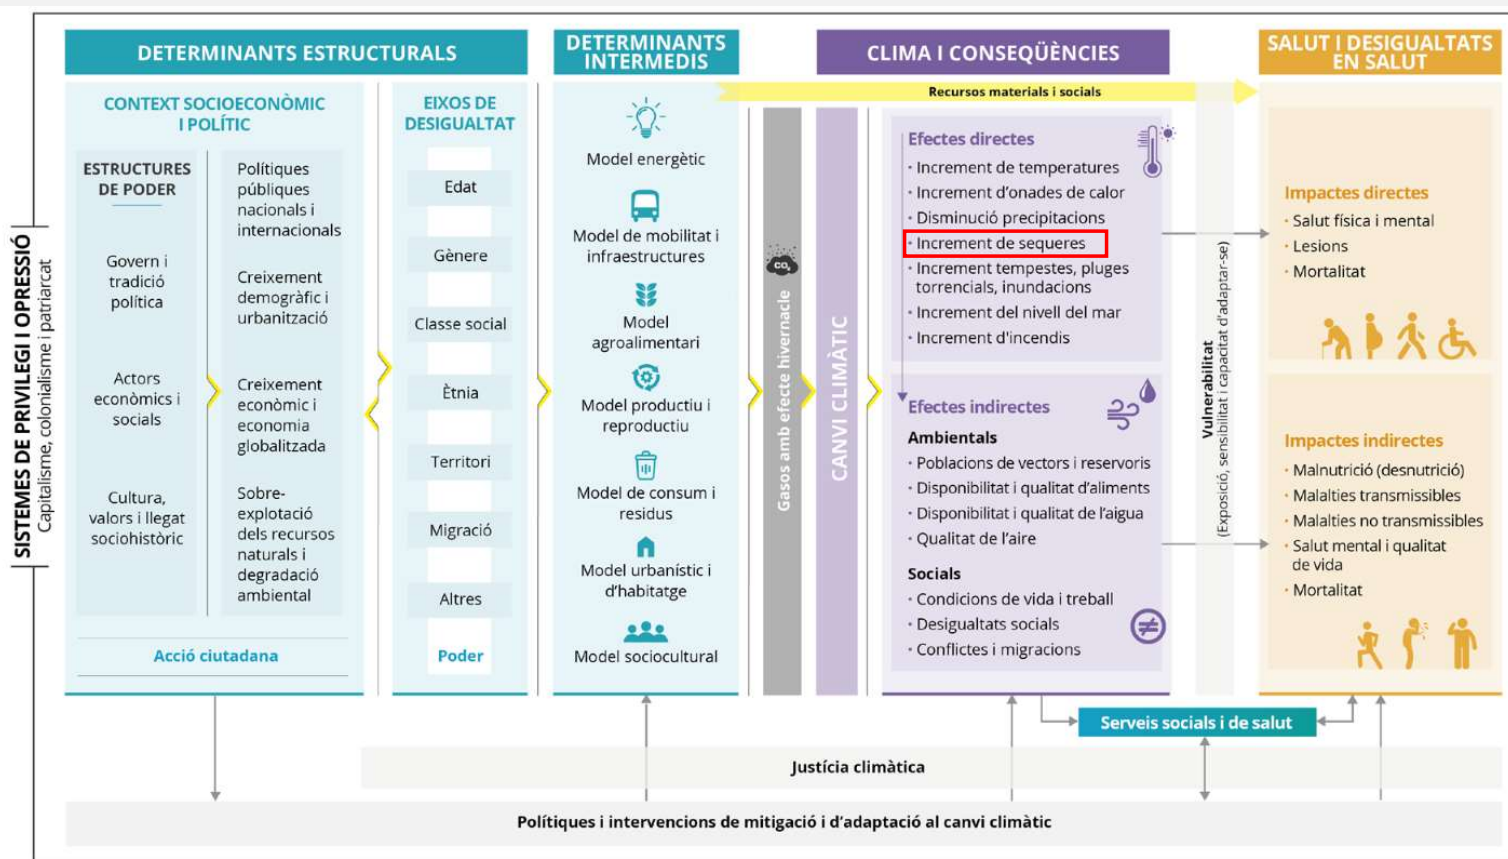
SISTEMES DE PRIVILEGI I OPRESSIÓ
Capitalisme, colonialisme i patriarcat

DETERMINANTS ESTRUCTURALS

CONTEXT SOCIOECONÒMIC I POLÍTIC

ESTRUCTURES DE PODER

Govern i tradició política

Actors econòmics i socials

Cultura, valors i llegat sociohistòric

Polítiques públiques nacionals i internacionals

Creixement demogràfic i urbanització

Creixement econòmic i economia globalitzada

Sobre-explotació dels recursos naturals i degradació ambiental

Acció ciutadana

EIXOS DE DESIGUALTAT

Edat

Gènere

Classe social

Ètnia

Territori

Migració

Altres

Poder

DETERMINANTS INTERMEDIS

Model energètic

Model de mobilitat i infraestructures

Model agroalimentari

Model productiu i reproductiu

Model de consum i residus

Model urbanístic i d'habitatge

Model sociocultural

Recursos materials i socials

$CO_2$

Gasos amb efecte hivernacle

CANVI CLIMÀTIC

CLIMA I CONSEQÜÈNCIES

Efectes directes
• Increment de temperatures
• Increment d'onades de calor
• Disminució precipitacions
• Increment de sequeres
• Increment tempestes, pluges torrencials, inundacions
• Increment del nivell del mar
• Increment d'incendis

Efectes indirectes
Ambientals
• Poblacions de vectors i reservoris
• Disponibilitat i qualitat d'aliments
• Disponibilitat i qualitat de l'aigua
• Qualitat de l'aire
Socials
• Condicions de vida i treball
• Desigualtats socials
• Conflictes i migracions

Vulnerabilitat
(Exposició, sensibilitat i capacitat d'adaptar-se)

SALUT I DESIGUALTATS EN SALUT

Impactes directes
• Salut física i mental
• Lesions
• Mortalitat

Impactes indirectes
• Malnutrició (desnutrició)
• Malalties transmissibles
• Malalties no transmissibles
• Salut mental i qualitat de vida
• Mortalitat

Serveis socials i de salut

Justícia climàtica

Polítiques i intervencions de mitigació i d'adaptació al canvi climàtic